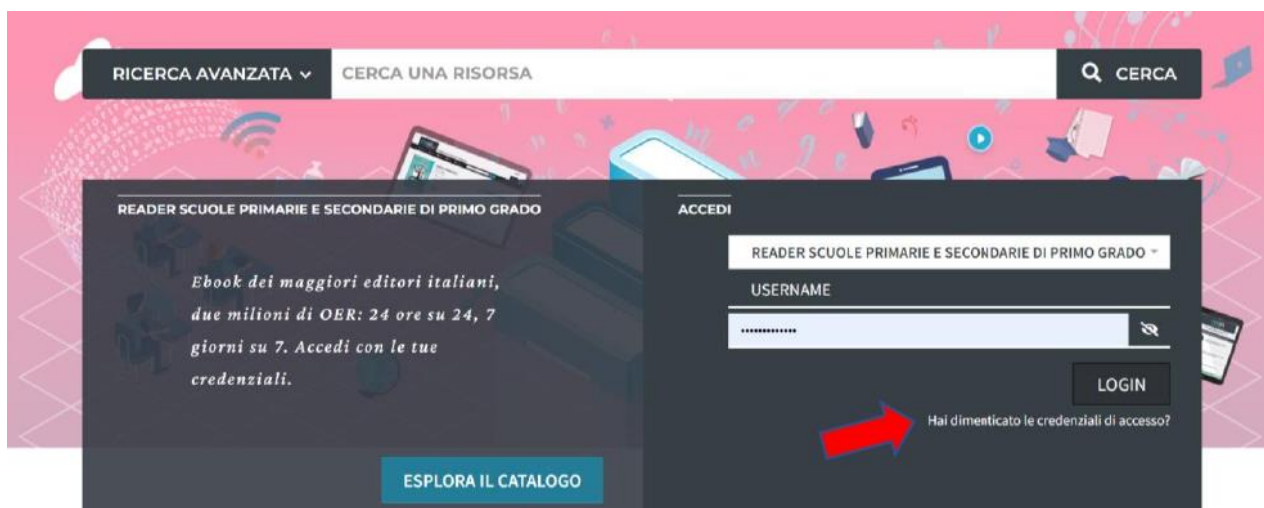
RICERCA AVANZATA ⌄ CERCA UNA RISORSA

CERCA

READER SCUOLE PRIMARIE E SECONDARIE DI PRIMO GRADO

Ebook dei maggiori editori italiani, due milioni di OER: 24 ore su 24, 7 giorni su 7. Accedi con le tue credenziali.

ESPLORA IL CATALOGO

ACCEDI

READER SCUOLE PRIMARIE E SECONDARIE DI PRIMO GRADO

USERNAME

••••••••••••••

LOGIN

Hai dimenticato le credenziali di accesso?